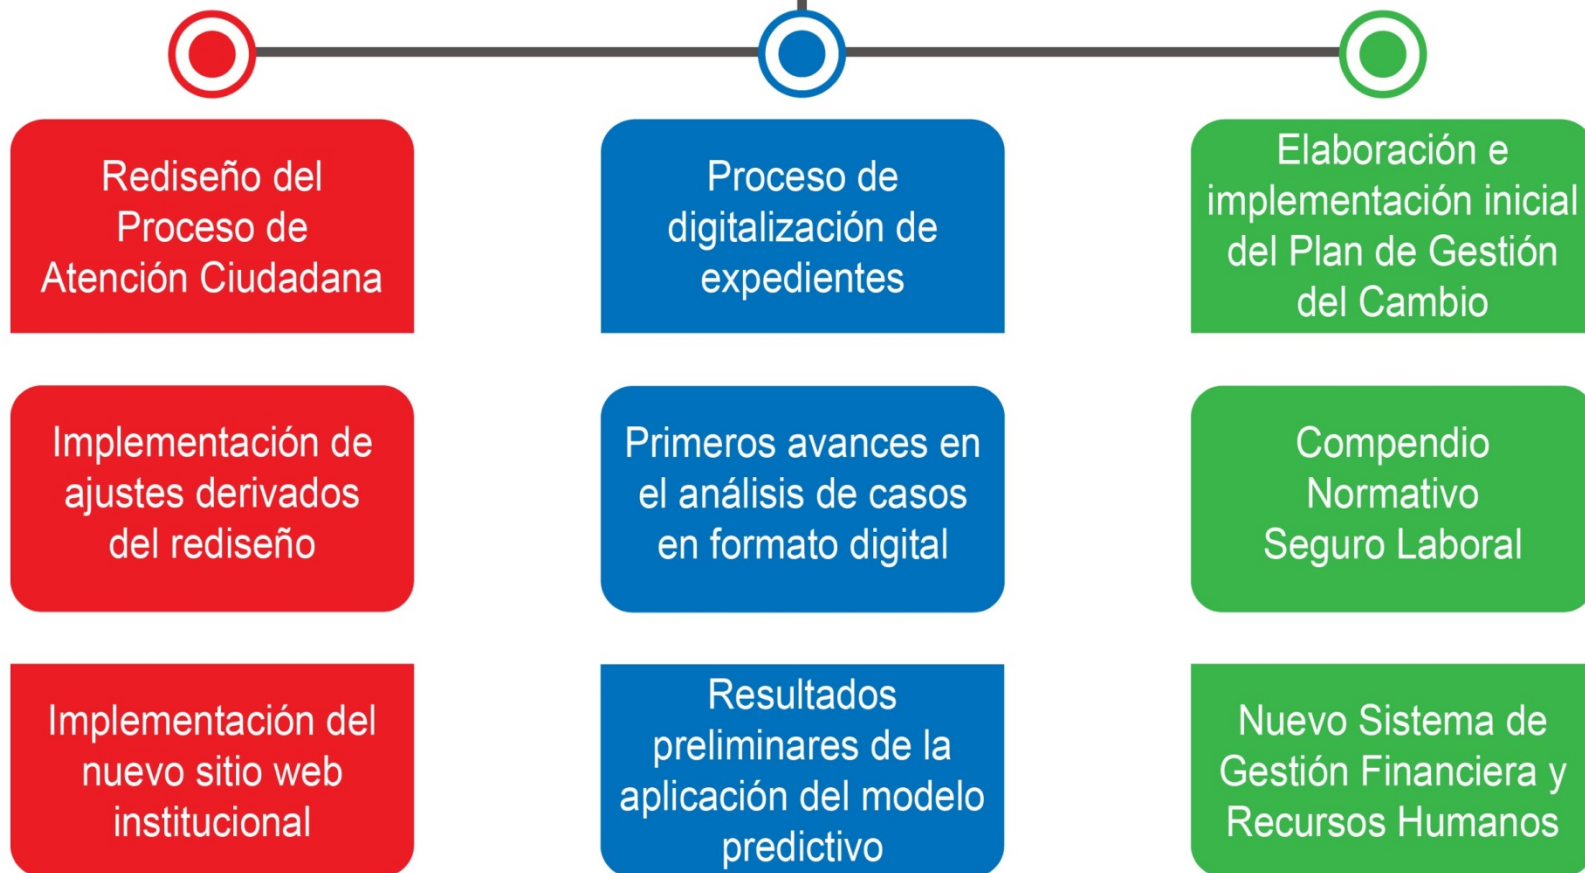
Rediseño del Proceso de Atención Ciudadana

Implementación de ajustes derivados del rediseño

Implementación del nuevo sitio web institucional

Proceso de digitalización de expedientes

Primeros avances en el análisis de casos en formato digital

Resultados preliminares de la aplicación del modelo predictivo

Elaboración e implementación inicial del Plan de Gestión del Cambio

Compendio Normativo Seguro Laboral

Nuevo Sistema de Gestión Financiera y Recursos Humanos